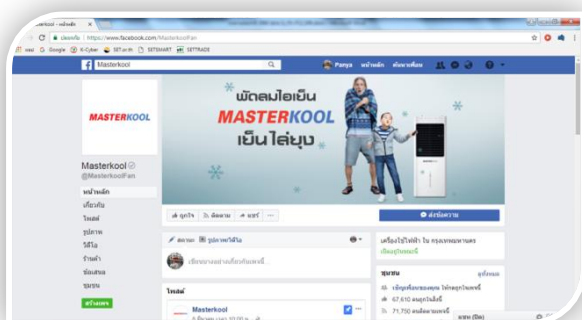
asterkool - หน้าหลัก ×
ปลอดภัย | https://www.facebook.com/MasterkoolFan
vasi G Google K-Cyber SET.or.th SETSMART SETTRADE
Masterkool
Panya หน้าหลัก ค้นหาเพื่อน
MASTERKOOL
Masterkool
@MasterkoolFan
หน้าหลัก
เกี่ยวกับ
โพสต์
รูปภาพ
วิดีโอ
ร้านค้า
ข้อเสนอ
ชุมชน
สร้างเพจ
พัดลมไอเย็น
MASTERKOOL
เย็นไล่ยุง
ถูกใจ ติดตาม แชร์ ...
ส่งข้อความ
สถานะ รูปภาพ/วิดีโอ
เขียนอะไรบางอย่างเกี่ยวกับเพจนี้...
โพสต์
Masterkool
เครื่องใช้ไฟฟ้า ใน กรุงเทพมหานคร
เปิดอยู่ในขณะนี้
ชุมชน
ดูทั้งหมด
เชิญเพื่อนของคุณ ให้กดถูกใจเพจนี้
67,610 คนถูกใจสิ่งนี้
71,750 คนติดตามเพจนี้
แชท (ปิด)